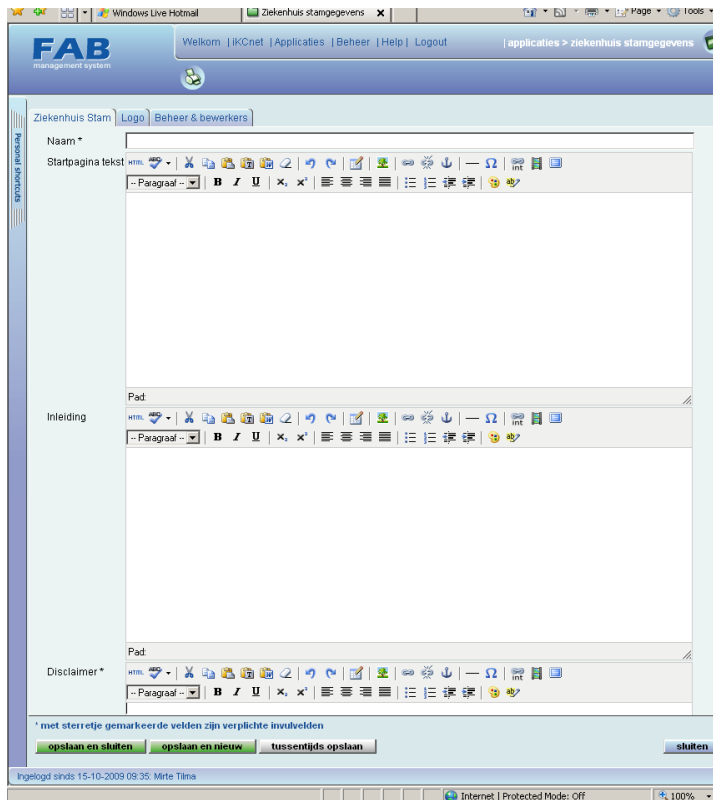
Windows Live Hotmail
Ziekenhuis stamgegevens
Page ▾ Tools ▾

FAB
management system

Welkom | iKCnet | Applicaties | Beheer | Help | Logout
| applicaties > ziekenhuis stamgegevens

Personal shortcuts

Ziekenhuis Stam | Logo | Beheer & bewerkers

Naam *

Startpagina tekst

-- Paragraaf --

Pad:

Inleiding

-- Paragraaf --

Pad:

Disclaimer *

-- Paragraaf --

* met sterretje gemarkeerde velden zijn verplichte invulvelden

opslaan en sluiten | opslaan en nieuw | tussentijds opslaan

sluiten

Ingelogd sinds 15-10-2009 09:35: Mirte Tilma

Internet | Protected Mode: Off
100%